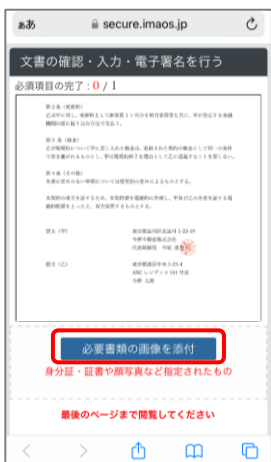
ぁあ secure.imaos.jp

文書の確認・入力・電子署名を行う

必須項目の完了：0 / 1

第2条（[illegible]）
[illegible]

第3条（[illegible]）
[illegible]

第4条（その他）
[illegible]

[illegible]

甲　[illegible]
東京都品川区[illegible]
今野不動産株式会社
代表取締役　今野 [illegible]

乙　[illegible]
東京都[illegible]
ABCレジデンス101号室
今野 太郎

必要書類の画像を添付

身分証・証書や顔写真など指定されたもの

最後のページまで閲覧してください